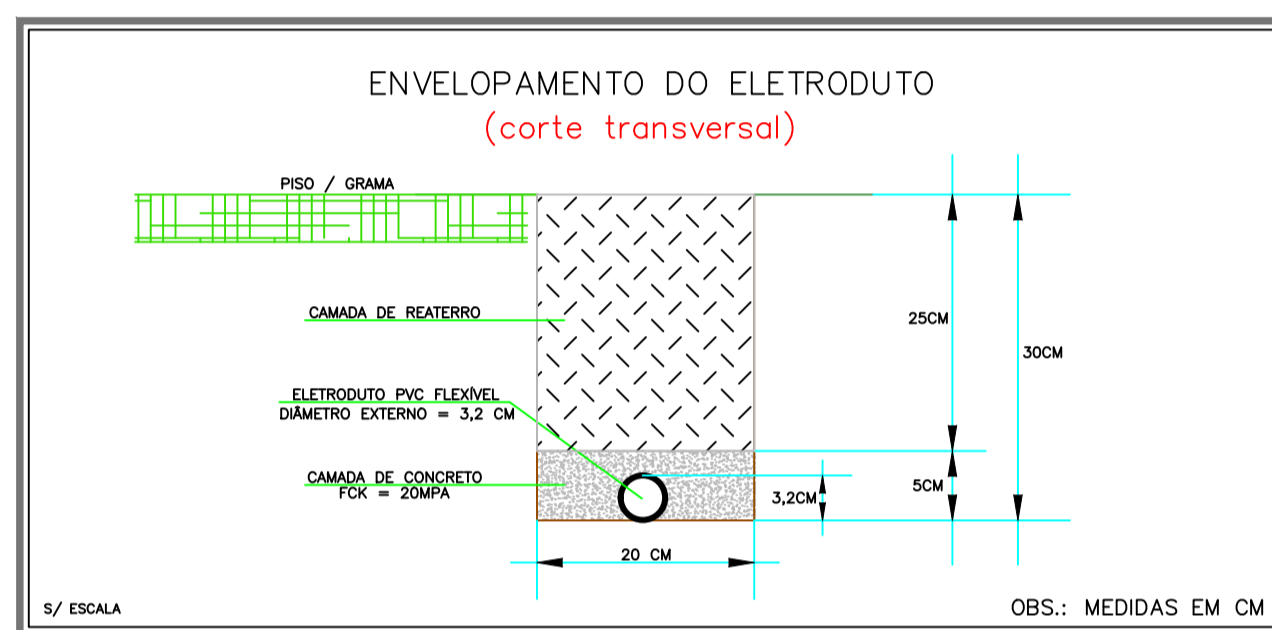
ENVELOPAMENTO DO ELETRODUTO
(corte transversal)

PISO / GRAMA

CAMADA DE REATERRO

ELETRODUTO PVC FLEXÍVEL
DIÂMETRO EXTERNO = 3,2 CM

CAMADA DE CONCRETO
FCK = 20MPA

25CM

30CM

5CM

3,2CM

20 CM

S/ ESCALA

OBS.: MEDIDAS EM CM